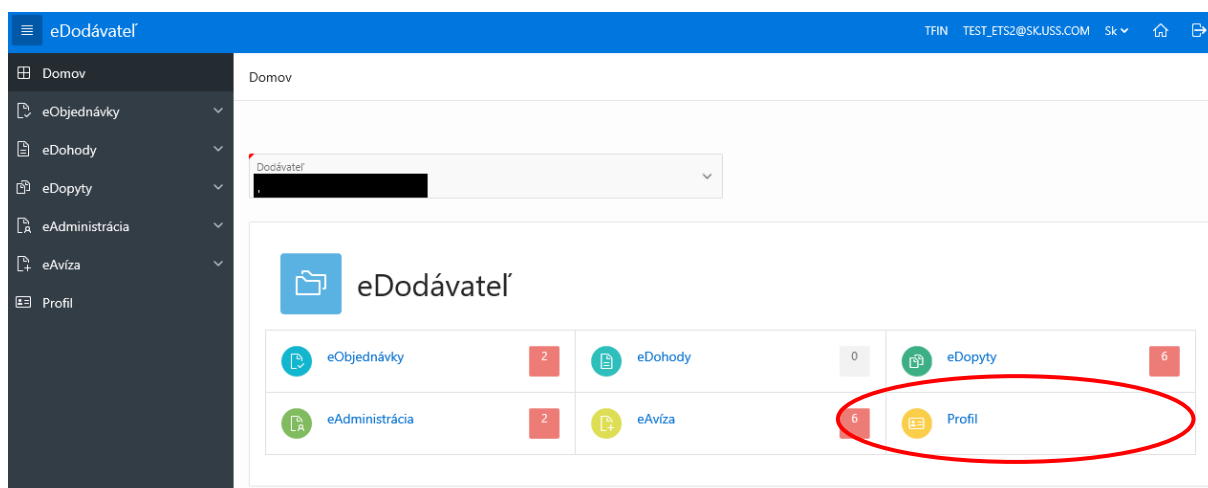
eDodávateľ

TFIN TEST_ETS2@SK.USS.COM Sk

Domov
eObjednávky
eDohody
eDopyty
eAdministrácia
eAvíza
Profil

Domov

Dodávateľ
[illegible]

eDodávateľ

| eObjednávky 2 | eDohody 0 | eDopyty 6 |
|---|---|---|
| eAdministrácia 2 | eAvíza 6 | Profil |